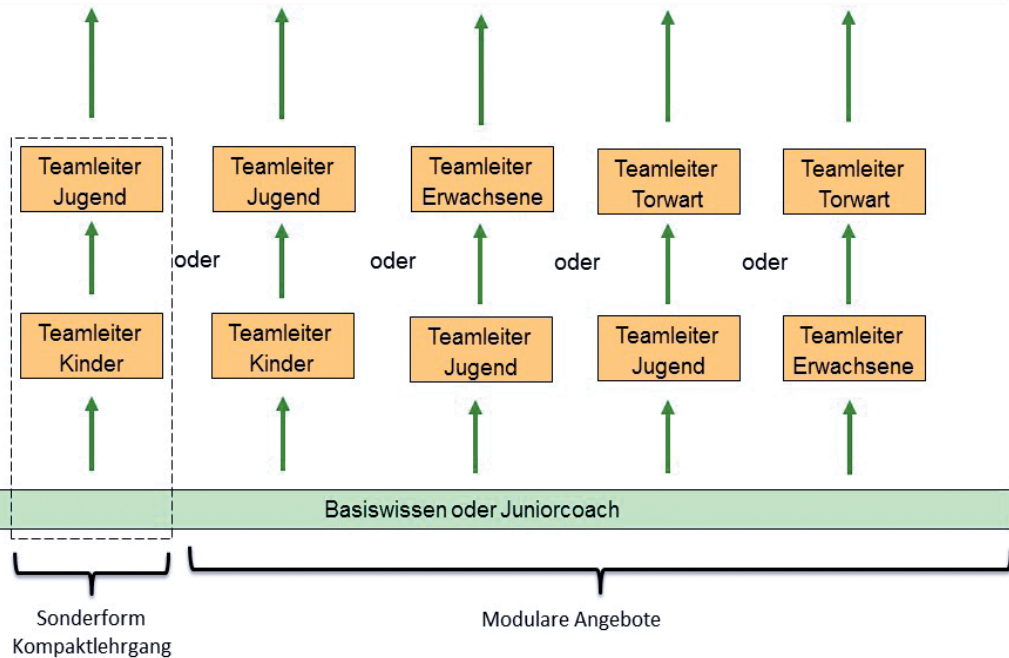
Teamleiter Jugend

Teamleiter Kinder

oder

Teamleiter Jugend

Teamleiter Kinder

oder

Teamleiter Erwachsene

Teamleiter Jugend

oder

Teamleiter Torwart

Teamleiter Jugend

oder

Teamleiter Torwart

Teamleiter Erwachsene

Basiswissen oder Juniorcoach

Sonderform Kompaktlehrgang

Modulare Angebote